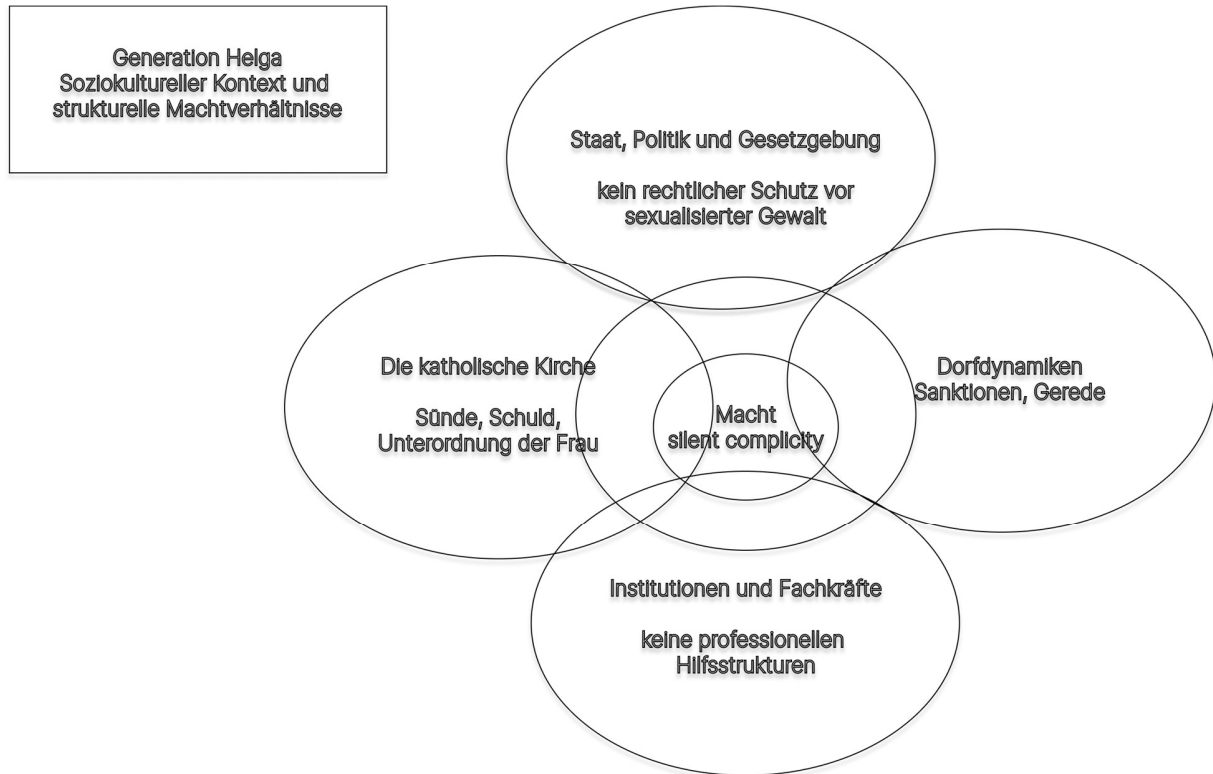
Generation Helga
Soziokultureller Kontext und strukturelle Machtverhältnisse

Staat, Politik und Gesetzgebung

kein rechtlicher Schutz vor sexualisierter Gewalt

Die katholische Kirche

Sünde, Schuld, Unterordnung der Frau

Macht
silent complicity

Dorfdynamiken
Sanktionen, Gerede

Institutionen und Fachkräfte

keine professionellen Hilfsstrukturen